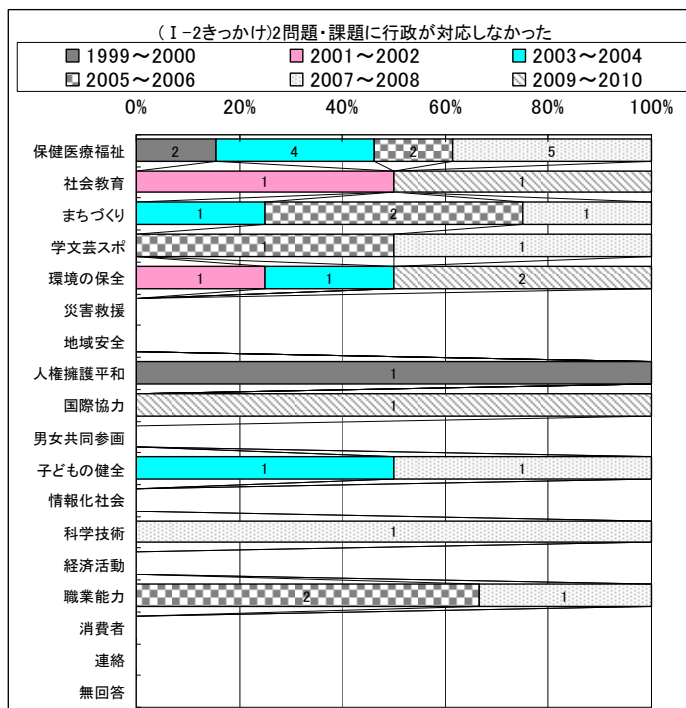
(Ⅰ-2きっかけ)2問題・課題に行政が対応しなかった

1999～2000
2001～2002
2003～2004
2005～2006
2007～2008
2009～2010

0% 20% 40% 60% 80% 100%

保健医療福祉 2 4 2 5
社会教育 1 1
まちづくり 1 2 1
学文芸スポ 1 1
環境の保全 1 1 2
災害救援
地域安全
人権擁護平和 1
国際協力 1
男女共同参画
子どもの健全 1 1
情報化社会
科学技術 1
経済活動
職業能力 2 1
消費者
連絡
無回答